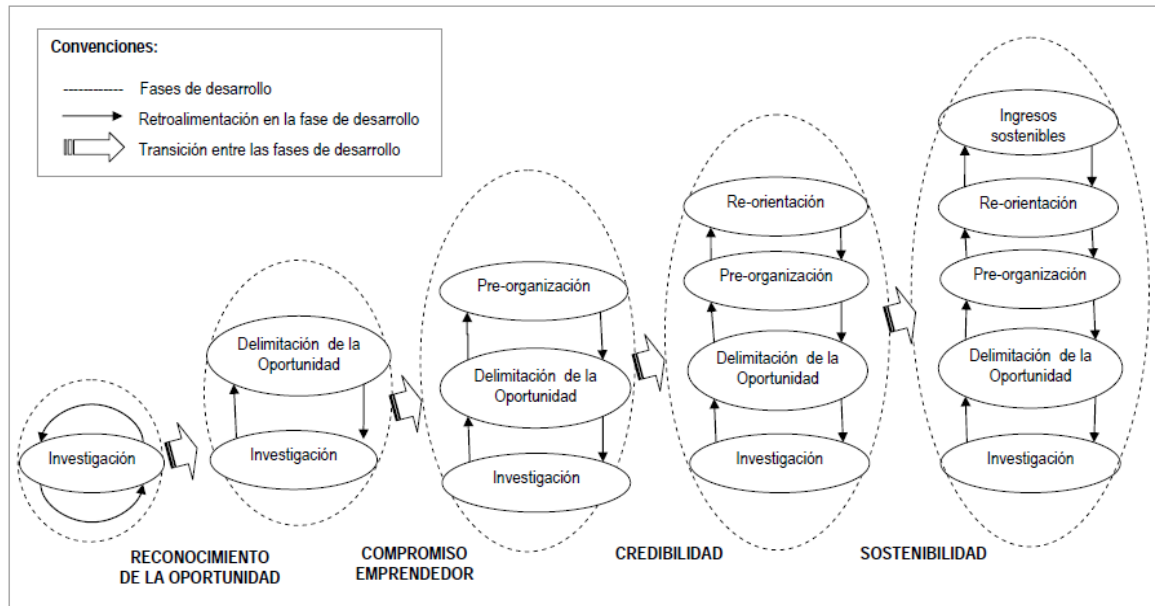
Convenciones:

Fases de desarrollo

Retroalimentación en la fase de desarrollo

Transición entre las fases de desarrollo

Investigación

Delimitación de la Oportunidad

Investigación

Pre-organización

Delimitación de la Oportunidad

Investigación

Re-orientación

Pre-organización

Delimitación de la Oportunidad

Investigación

Ingresos sostenibles

Re-orientación

Pre-organización

Delimitación de la Oportunidad

Investigación

RECONOCIMIENTO DE LA OPORTUNIDAD

COMPROMISO EMPRENDEDOR

CREDIBILIDAD

SOSTENIBILIDAD